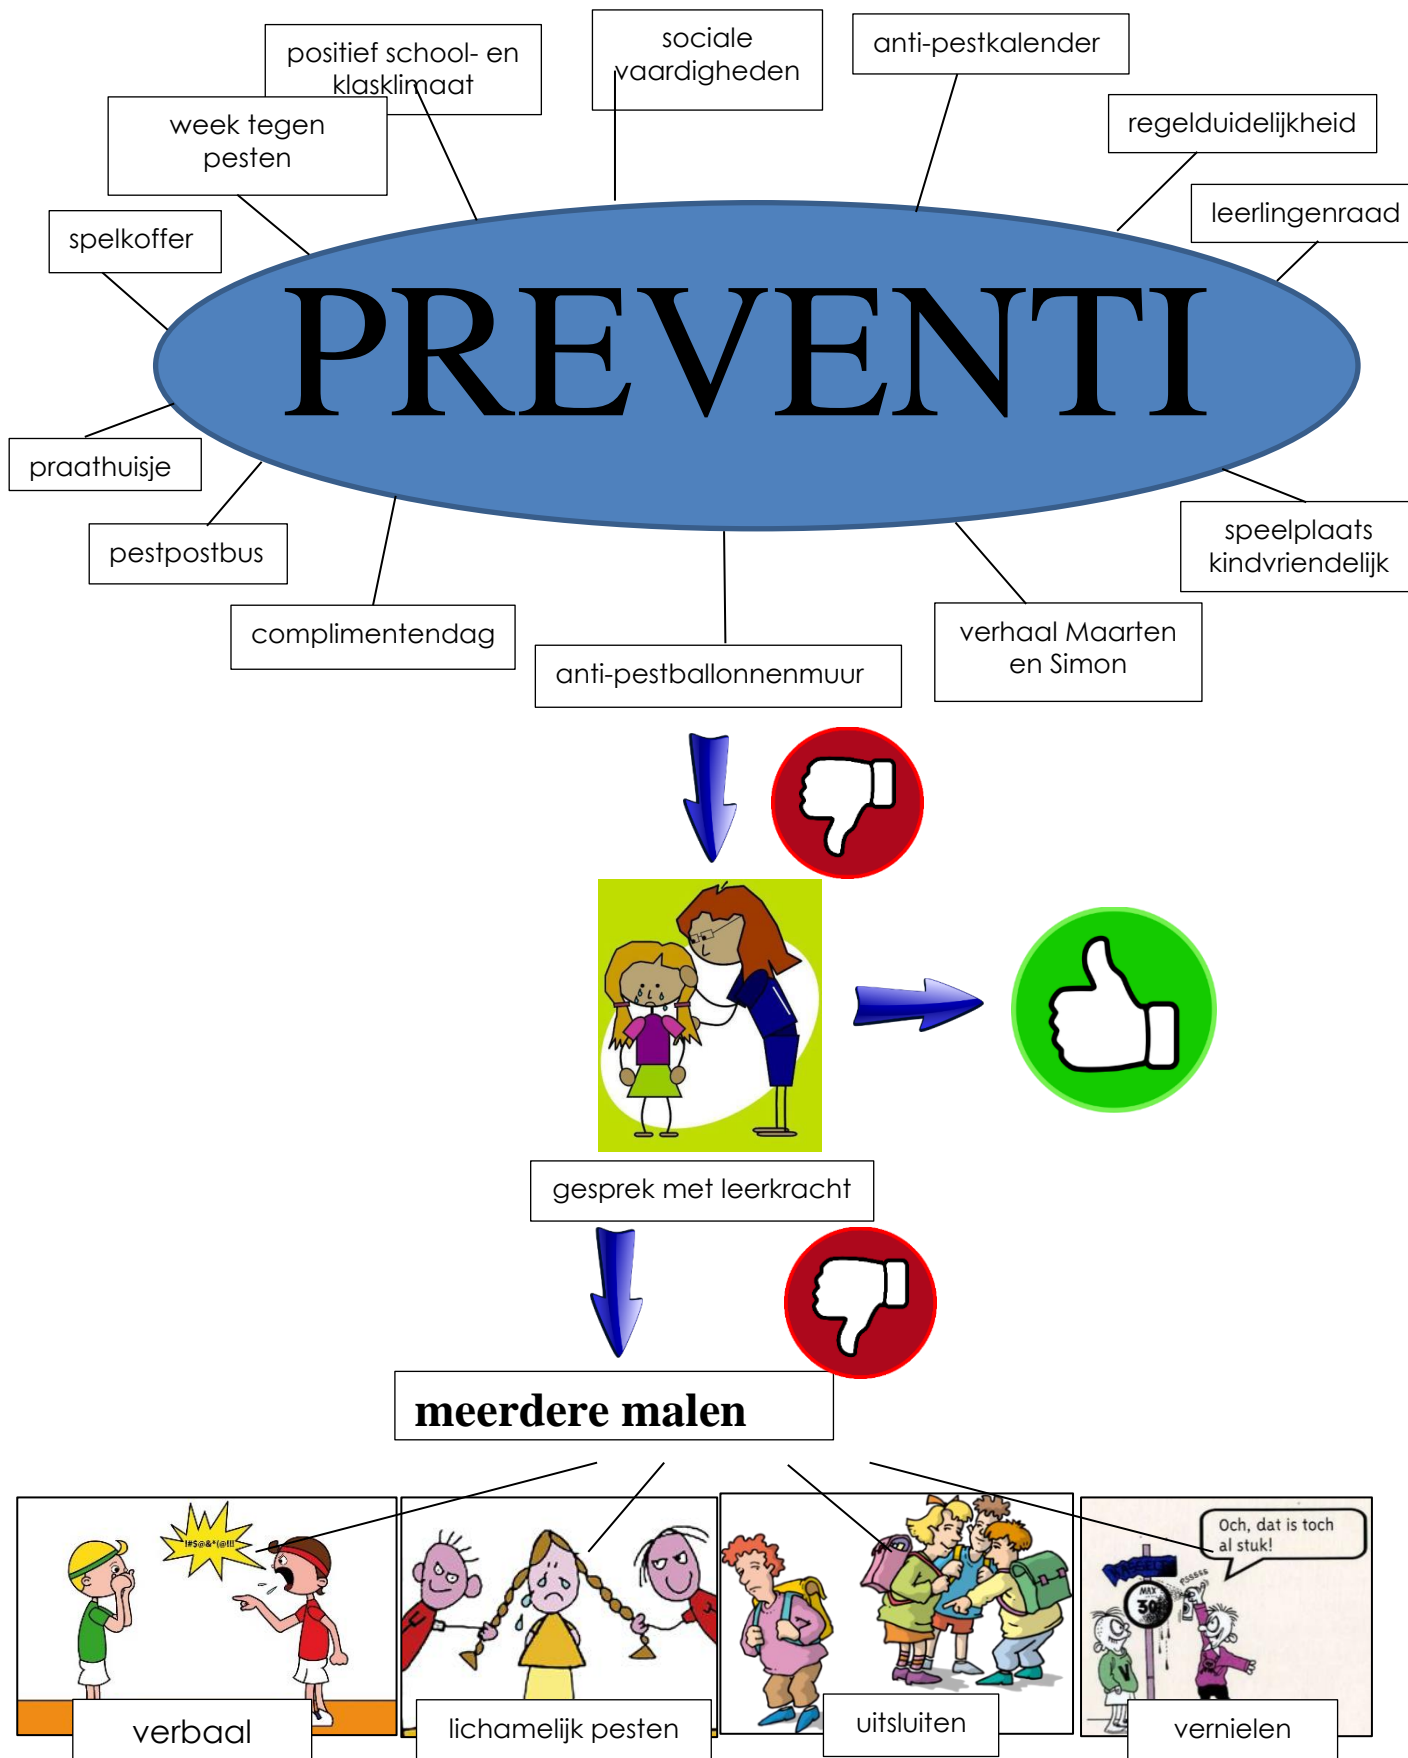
positief school- en klasklimaat

sociale vaardigheden

anti-pestkalender

week tegen pesten

regelduidelijkheid

leerlingenraad

spelkoffer

PREVENTI

praathuisje

pestpostbus

complimentendag

anti-pestballonnenmuur

verhaal Maarten en Simon

speelplaats kindvriendelijk

gesprek met leerkracht

meerdere malen

!#$@&*!@!!!

Och, dat is toch al stuk!

MAX 30

verbaal

lichamelijk pesten

uitsluiten

vernielen